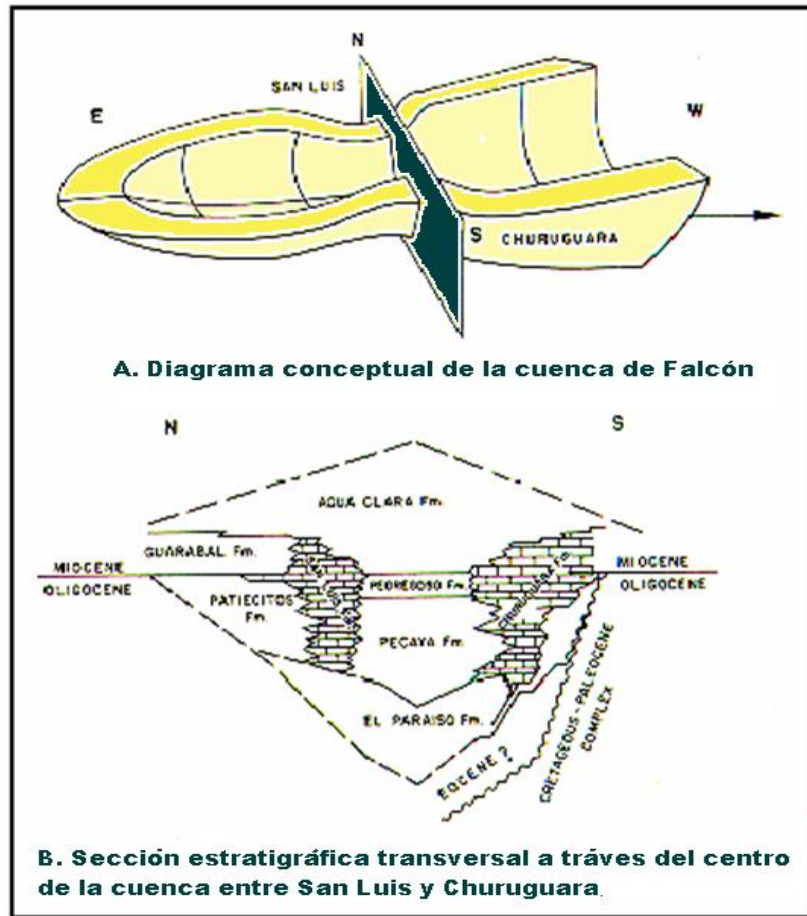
N

SAN LUIS

E

W

S CHURUGUARA

A. Diagrama conceptual de la cuenca de Falcón

N

S

AGUA CLARA Fm.

GUARABAL Fm.

MIOCENE

OLIGOCENE

PATIECITOS Fm.

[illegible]

PEDREGOSO Fm.

CHURUGUARA Fm.

MIOCENE

OLIGOCENE

PECAYA Fm.

EL PARAISO Fm.

EOCENE ?

CRETACEOUS - PALEOCENE COMPLEX

B. Sección estratigráfica transversal a tráves del centro de la cuenca entre San Luis y Churuguara